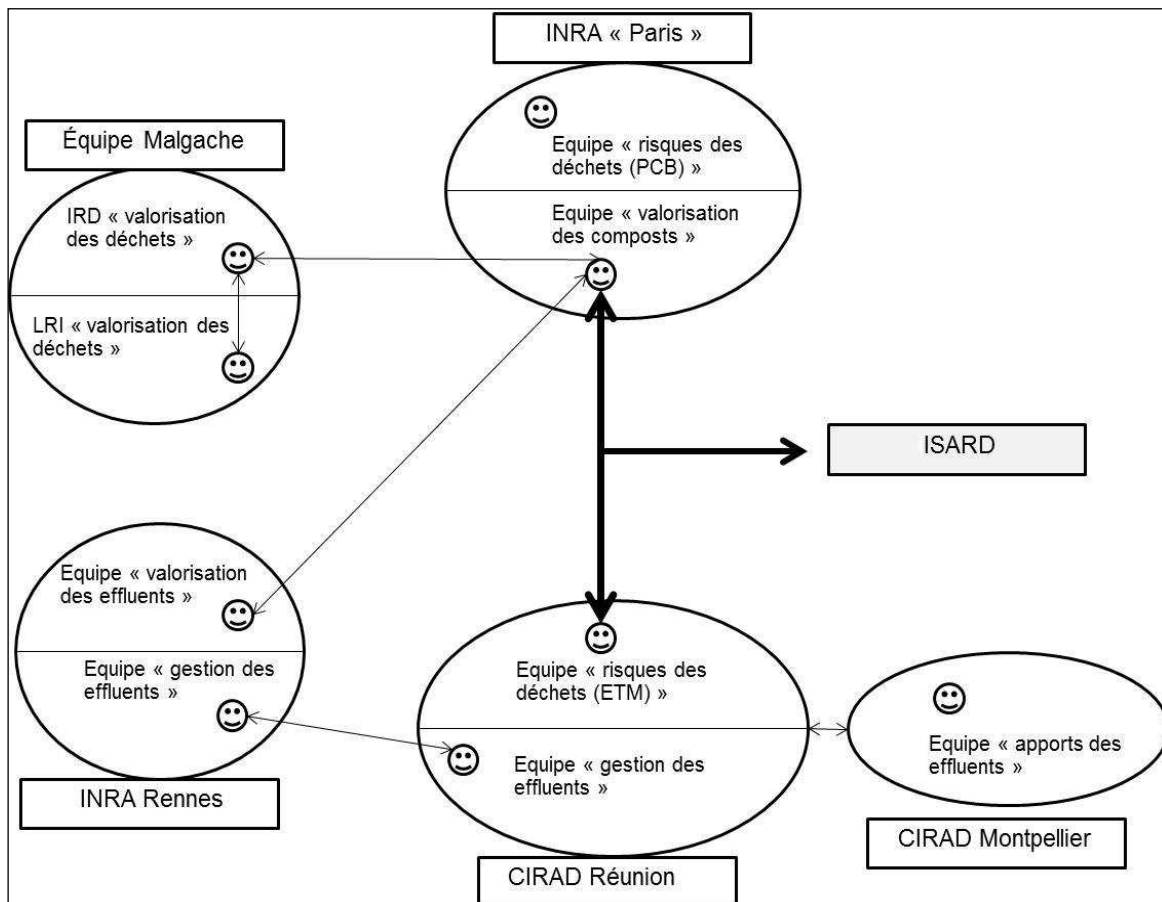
INRA « Paris »

Equipe « risques des déchets (PCB) »

Equipe « valorisation des composts »

Équipe Malgache

IRD « valorisation des déchets »

LRI « valorisation des déchets »

ISARD

Equipe « valorisation des effluents »

Equipe « gestion des effluents »

INRA Rennes

Equipe « risques des déchets (ETM) »

Equipe « gestion des effluents »

CIRAD Réunion

Equipe « apports des effluents »

CIRAD Montpellier